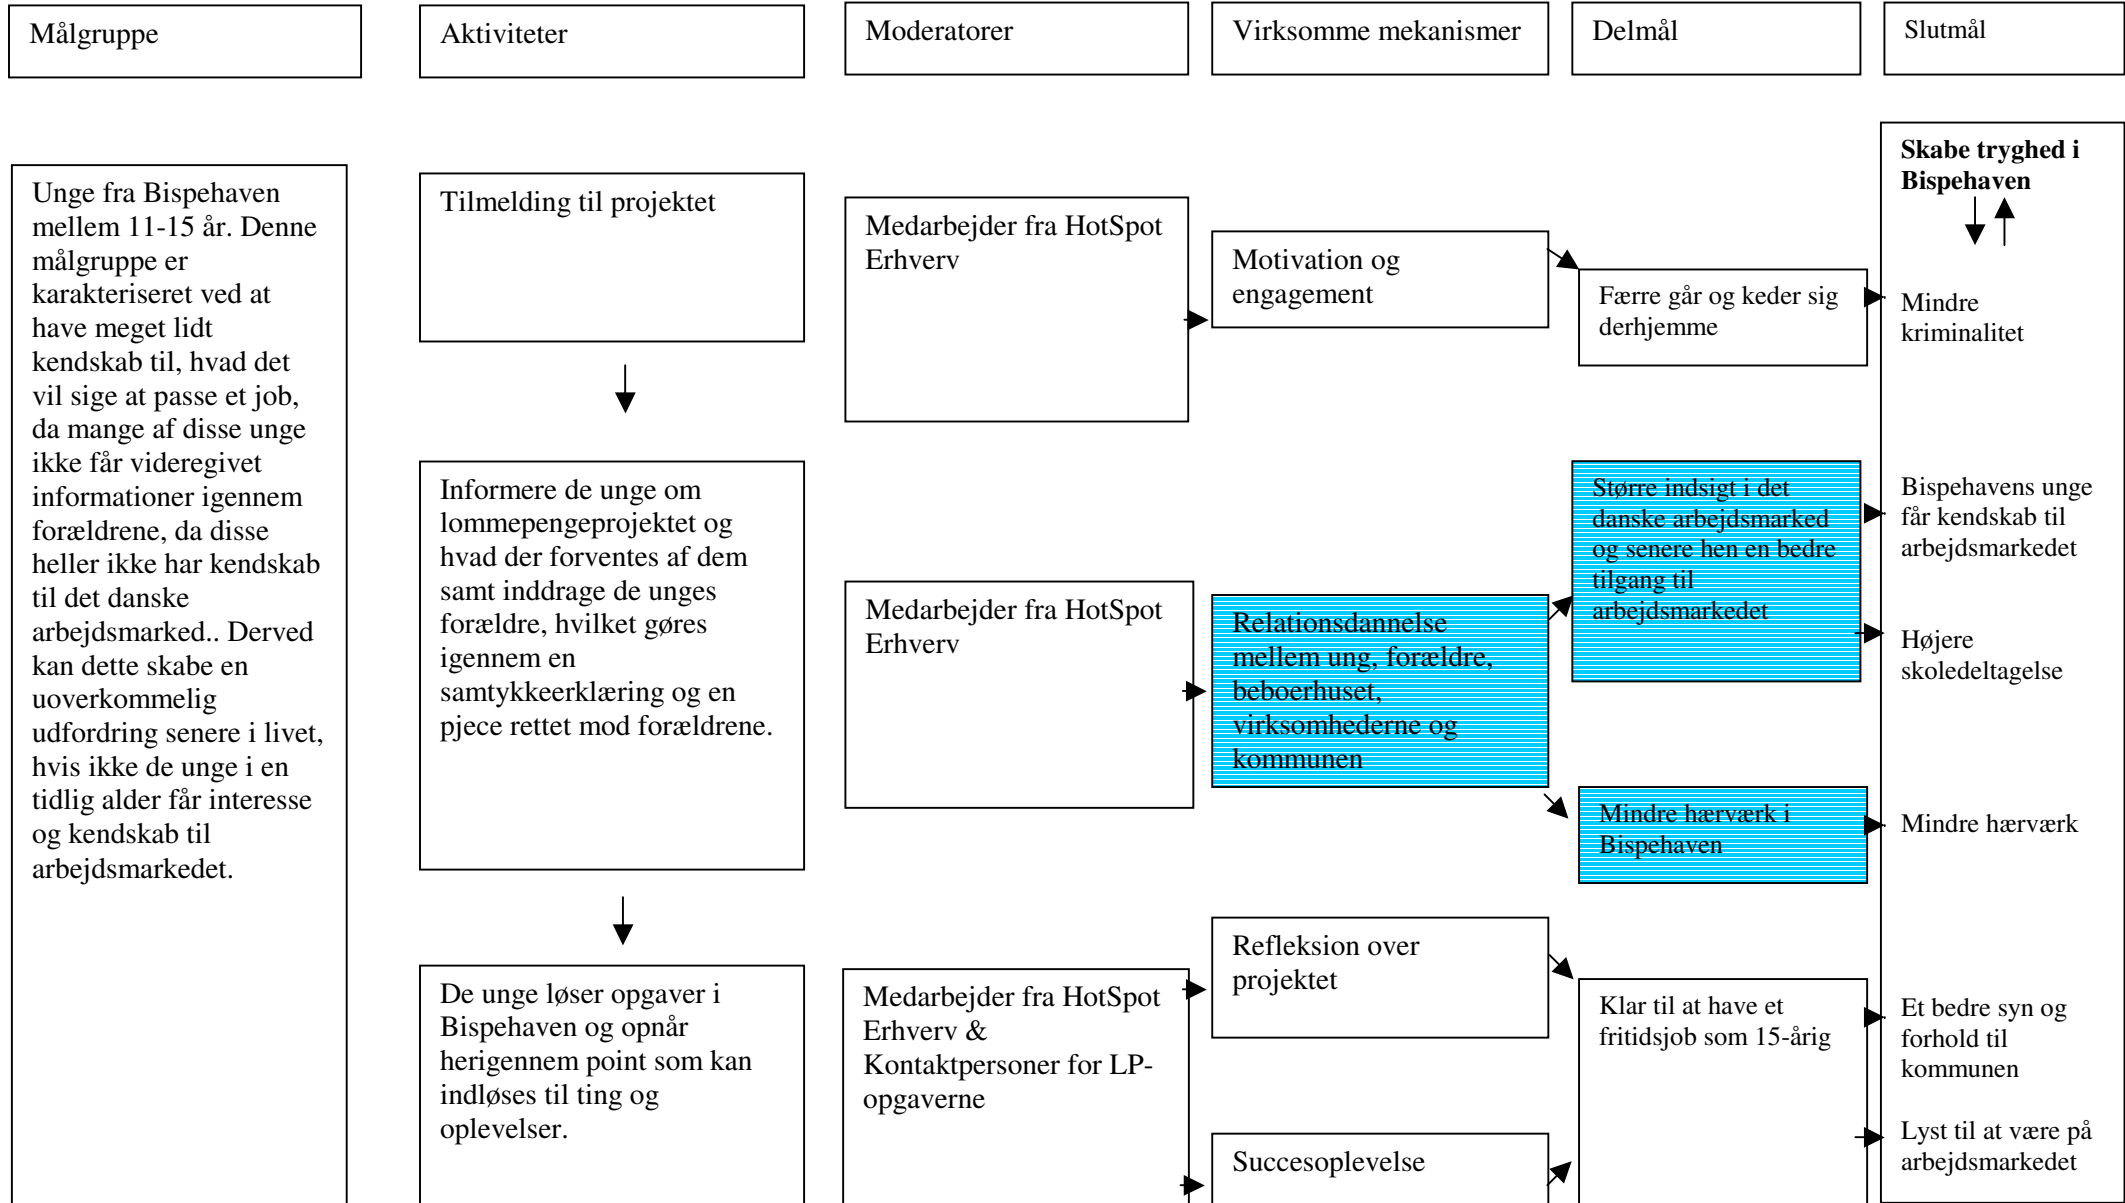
Målgruppe

Aktiviteter

Moderatorer

Virksomme mekanismer

Delmål

Slutmål

Unge fra Bispehaven mellem 11-15 år. Denne målgruppe er karakteriseret ved at have meget lidt kendskab til, hvad det vil sige at passe et job, da mange af disse unge ikke får videregivet informationer igennem forældrene, da disse heller ikke har kendskab til det danske arbejdsmarked.. Derved kan dette skabe en uoverkommelig udfordring senere i livet, hvis ikke de unge i en tidlig alder får interesse og kendskab til arbejdsmarkedet.

Tilmelding til projektet

Informere de unge om lommepengeprojektet og hvad der forventes af dem samt inddrage de unges forældre, hvilket gøres igennem en samtykkeerklæring og en pjece rettet mod forældrene.

De unge løser opgaver i Bispehaven og opnår herigennem point som kan indløses til ting og oplevelser.

Medarbejder fra HotSpot Erhverv

Medarbejder fra HotSpot Erhverv

Medarbejder fra HotSpot Erhverv & Kontaktpersoner for LP-opgaverne

Motivation og engagement

Relationsdannelse mellem ung, forældre, beboerhuset, virksomhederne og kommunen

Refleksion over projektet

Succesoplevelse

Færre går og keder sig derhjemme

Større indsigt i det danske arbejdsmarked og senere hen en bedre tilgang til arbejdsmarkedet

Mindre hærværk i Bispehaven

Klar til at have et fritidsjob som 15-årig

Skabe tryghed i Bispehaven

Mindre kriminalitet

Bispehavens unge får kendskab til arbejdsmarkedet

Højere skoledeltagelse

Mindre hærværk

Et bedre syn og forhold til kommunen

Lyst til at være på arbejdsmarkedet